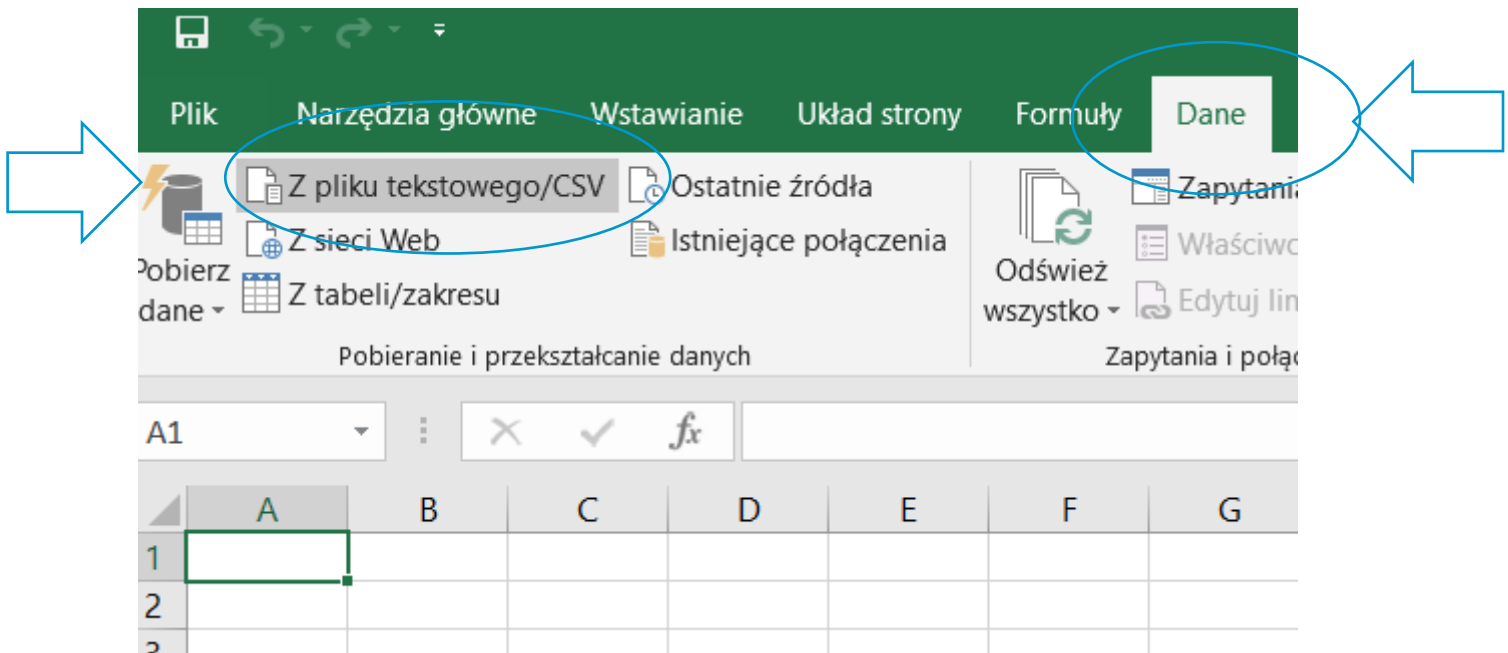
Plik Narzędzia główne Wstawianie Układ strony Formuły Dane

Pobierz dane
Z pliku tekstowego/CSV
Z sieci Web
Z tabeli/zakresu
Ostatnie źródła
Istniejące połączenia
Pobieranie i przekształcanie danych

Odśwież wszystko
Zapytania
Właściwo
Edytuj lin
Zapytania i połą

A1

$f_x$

| | A | B | C | D | E | F | G |
|---|---|---|---|---|---|---|---|
| 1 | | | | | | | |
| 2 | | | | | | | |
| 3 | | | | | | | |